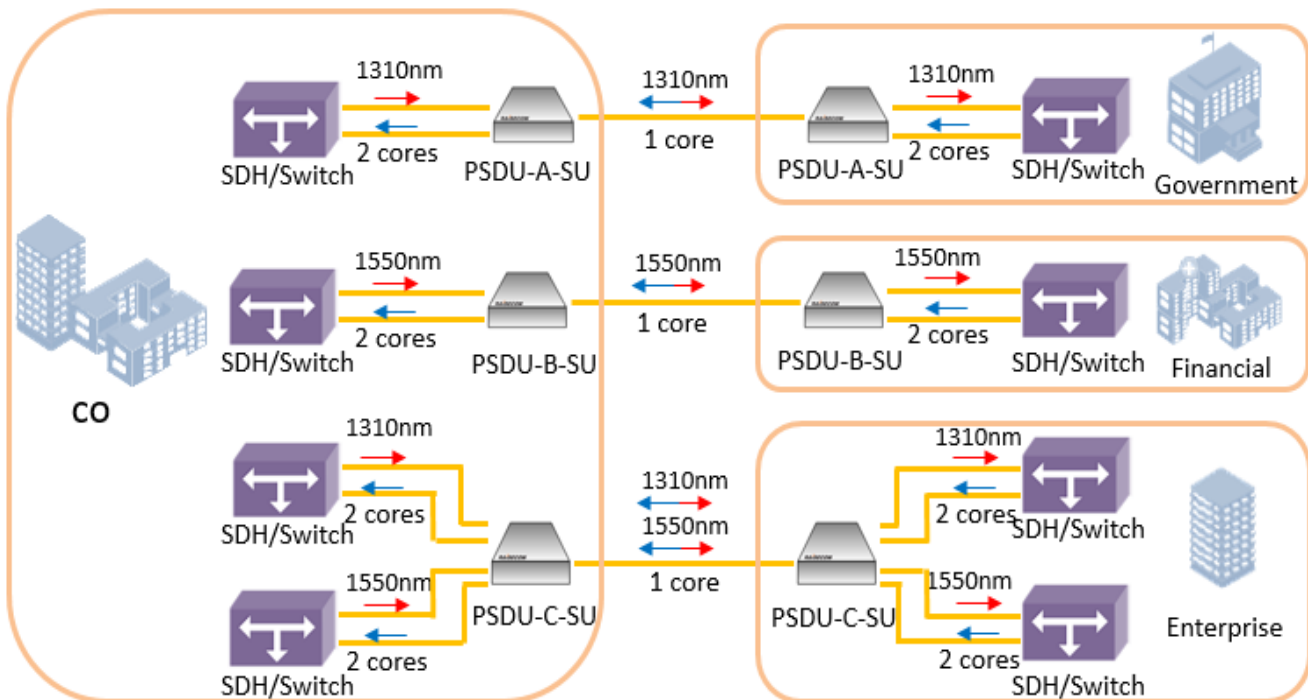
1310nm
2 cores
SDH/Switch
PSDU-A-SU
1310nm
1 core
PSDU-A-SU
1310nm
2 cores
SDH/Switch
Government

1550nm
2 cores
SDH/Switch
PSDU-B-SU
1550nm
1 core
PSDU-B-SU
1550nm
2 cores
SDH/Switch
Financial

CO

1310nm
2 cores
SDH/Switch
1550nm
2 cores
SDH/Switch
PSDU-C-SU
1310nm
1550nm
1 core
PSDU-C-SU
1310nm
2 cores
SDH/Switch
1550nm
2 cores
SDH/Switch
Enterprise